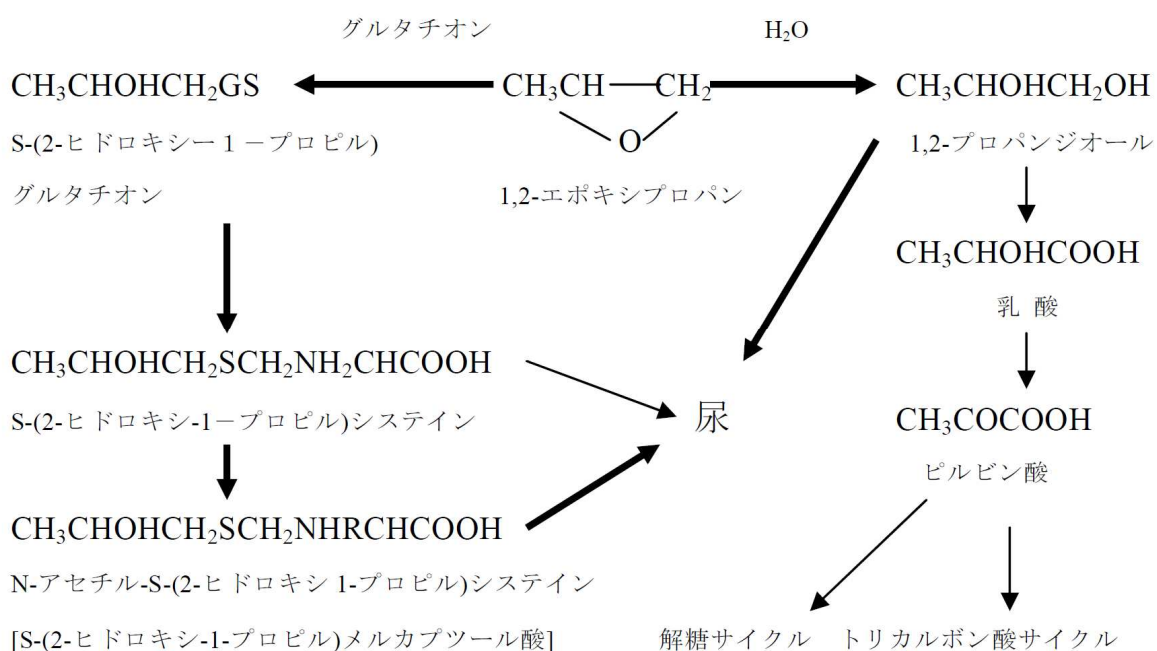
グルタチオン

$H_2O$

$CH_3CHOHCH_2GS$

S-(2-ヒドロキシ－1－プロピル)

グルタチオン

$CH_3CH—CH_2$

O

1,2-エポキシプロパン

$CH_3CHOHCH_2OH$

1,2-プロパンジオール

$CH_3CHOHCOOH$

乳 酸

$CH_3CHOHCH_2SCH_2NH_2CHCOOH$

S-(2-ヒドロキシ-1－プロピル)システイン

尿

$CH_3COCOOH$

ピルビン酸

$CH_3CHOHCH_2SCH_2NHRCHCOOH$

N-アセチル-S-(2-ヒドロキシ 1-プロピル)システイン

[S-(2-ヒドロキシ-1-プロピル)メルカプツール酸]

解糖サイクル　トリカルボン酸サイクル